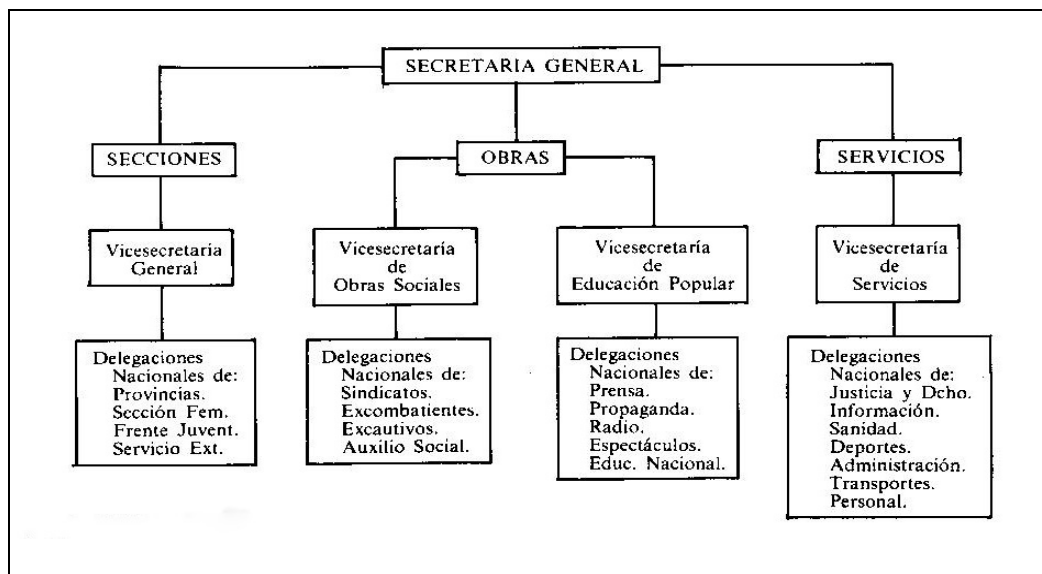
SECRETARIA GENERAL

SECCIONES

OBRAS

SERVICIOS

Vicesecretaria General

Vicesecretaría de Obras Sociales

Vicesecretaría de Educación Popular

Vicesecretaría de Servicios

Delegaciones Nacionales de: Provincias. Sección Fem. Frente Juvent. Servicio Ext.

Delegaciones Nacionales de: Sindicatos. Excombatientes. Excautivos. Auxilio Social.

Delegaciones Nacionales de: Prensa. Propaganda. Radio. Espectáculos. Educ. Nacional.

Delegaciones Nacionales de: Justicia y Dcho. Información. Sanidad. Deportes. Administración. Transportes. Personal.